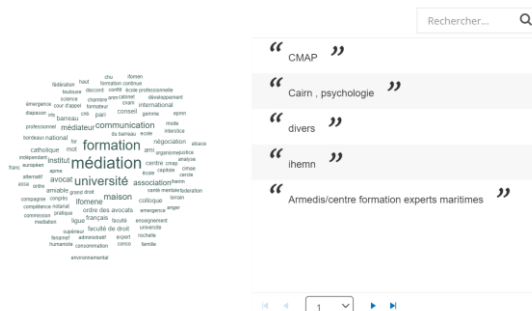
chu ifomen
fédération haut formation continue
toulouse discord comité école professionnelle
science chambre avec cabinet développement
émergence cour d'appel formateur cnam international
diapason afa barreau crb pari conseil gamme epmn
professionnel médiateur communication mode
du barreau école interstice
tonneau national fiir formation ami négociation alsace
catholique mcd organisme justice
indépendant institut médiation centre cmap analyse
france européen cnpm
apme école capitole cercle
alternatif avocat université association
accueil ordre amiable grand droit comité mentale fédération
compagnie conjoint ifomene maison colloque gaston
compétence notarial ordre des avocats émergence anger
commission pratique ligue français faculté enseignement
médiation faculté de droit université
supérieur farumerf administratif expert rochelle
humaniste consommation conco famille
environnemental

Rechercher...

“ CMAP ”

“ Cairn , psychologie ”

“ divers ”

“ ihemn ”

“ Armedis/centre formation experts maritimes ”

1